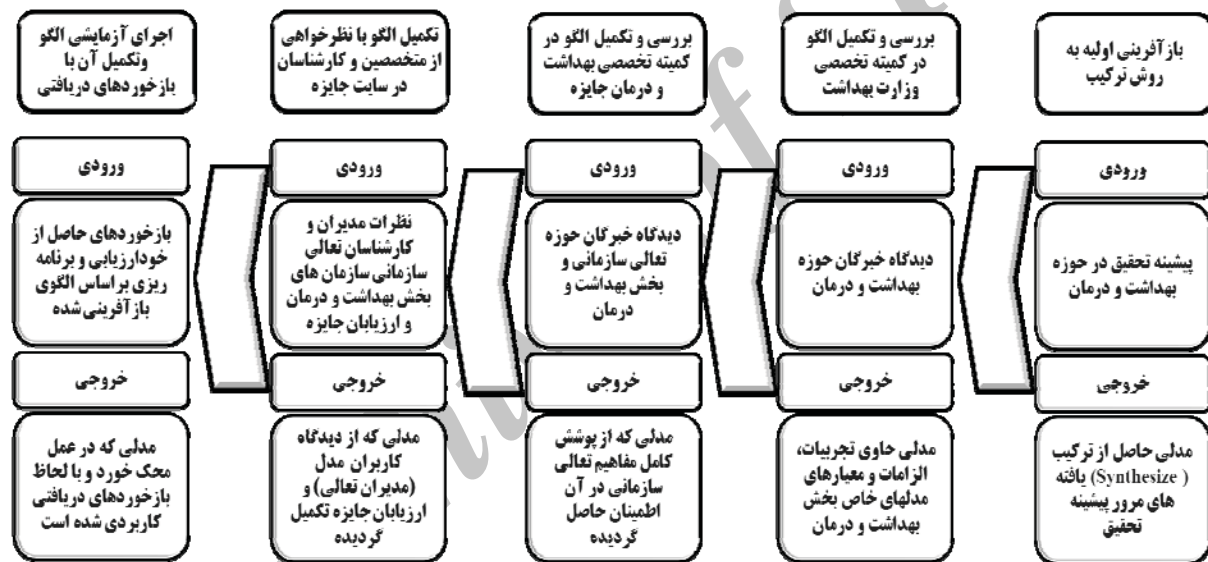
بازآفرینی اولیه به روش ترکیب

ورودی

پیشینه تحقیق در حوزه بهداشت و درمان

خروجی

مدلی حاصل از ترکیب (Synthesize ) یافته های مرور پیشینه تحقیق

بررسی و تکمیل الگو در کمیته تخصصی وزارت بهداشت

ورودی

دیدگاه خبرگان حوزه بهداشت و درمان

خروجی

مدلی حاوی تجربیات، الزامات و معیارهای مدلهای خاص بخش بهداشت و درمان

بررسی و تکمیل الگو در کمیته تخصصی بهداشت و درمان جایزه

ورودی

دیدگاه خبرگان حوزه تعالی سازمانی و بخش بهداشت و درمان

خروجی

مدلی که از پوشش کامل مفاهیم تعالی سازمانی در آن اطمینان حاصل گردیده

تکمیل الگو با نظرخواهی از متخصصین و کارشناسان در سایت جایزه

ورودی

نظرات مدیران و کارشناسان تعالی سازمانی سازمان های بخش بهداشت و درمان و ارزیابان جایزه

خروجی

مدلی که از دیدگاه کاربران مدل (مدیران تعالی) و ارزیابان جایزه تکمیل گردیده

اجرای آزمایشی الگو وتکمیل آن با بازخوردهای دریافتی

ورودی

بازخوردهای حاصل از خودارزیابی و برنامه ریزی براساس الگوی بازآفرینی شده

خروجی

مدلی که در عمل محک خورد و با لحاظ بازخوردهای دریافتی کاربردی شده است